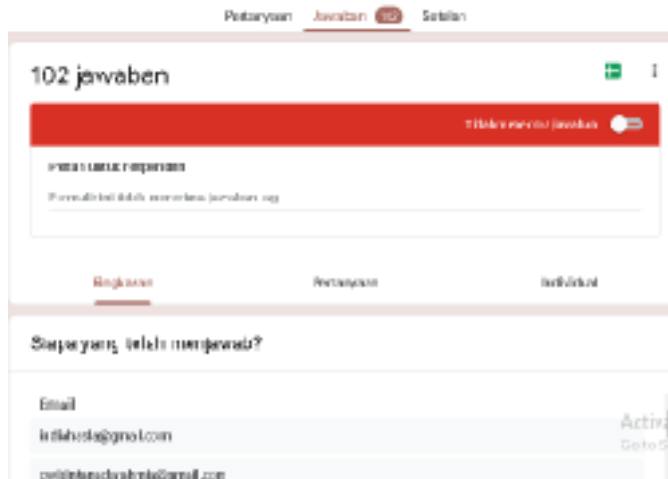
Pertanyaan Jawaban 102 Setelan

102 jawaban

Tidak menerima jawaban

Pesan untuk responden

Formulir ini tidak menerima jawaban lagi

Ringkasan Pertanyaan Individual

Siapa yang telah menjawab?

Email

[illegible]@gmail.com

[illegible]@gmail.com

Activ
Go to S